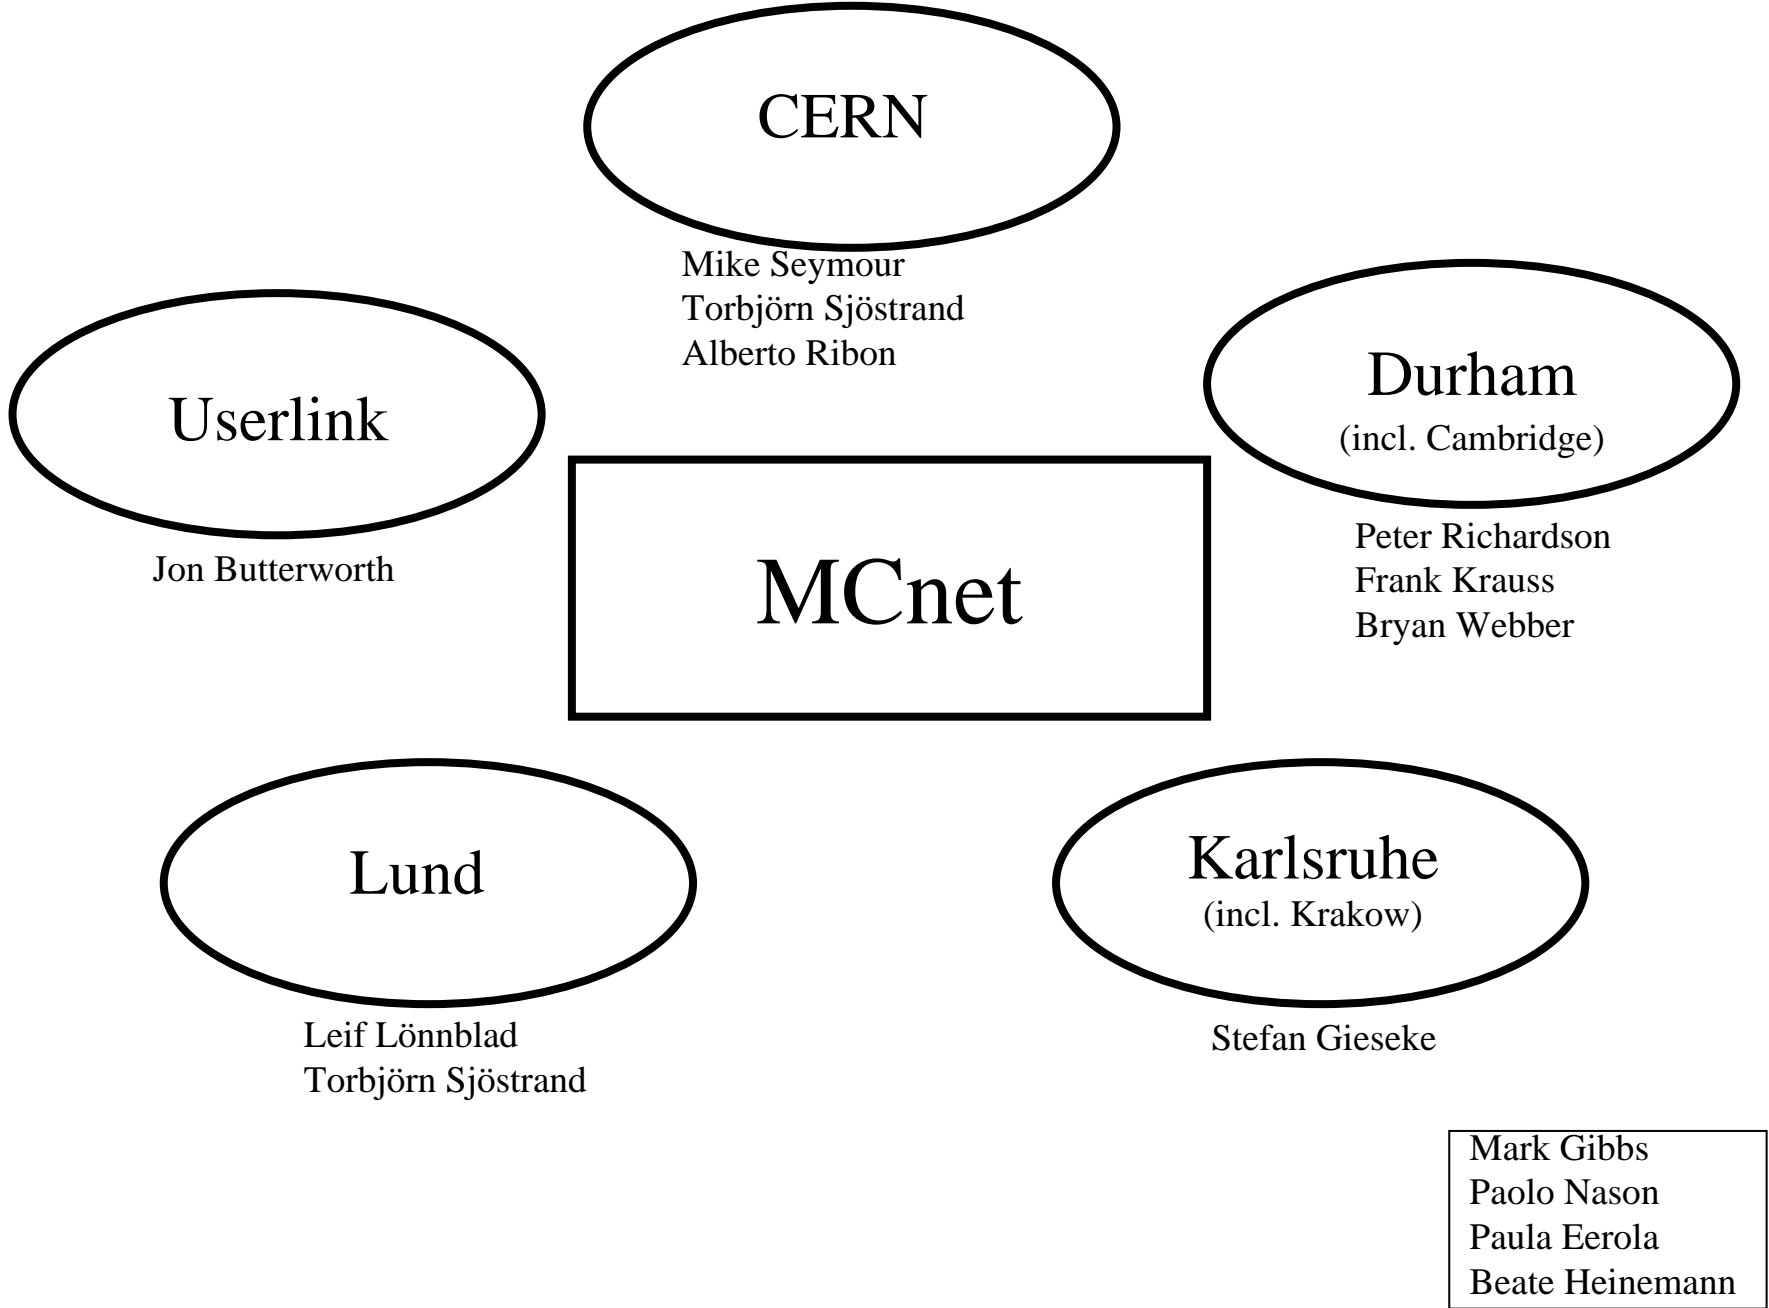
CERN

Mike Seymour
Torbjörn Sjöstrand
Alberto Ribon

Userlink

Jon Butterworth

Durham
(incl. Cambridge)

Peter Richardson
Frank Krauss
Bryan Webber

MCnet

Lund

Leif Lönnblad
Torbjörn Sjöstrand

Karlsruhe
(incl. Krakow)

Stefan Gieseke

Mark Gibbs
Paolo Nason
Paula Eerola
Beate Heinemann